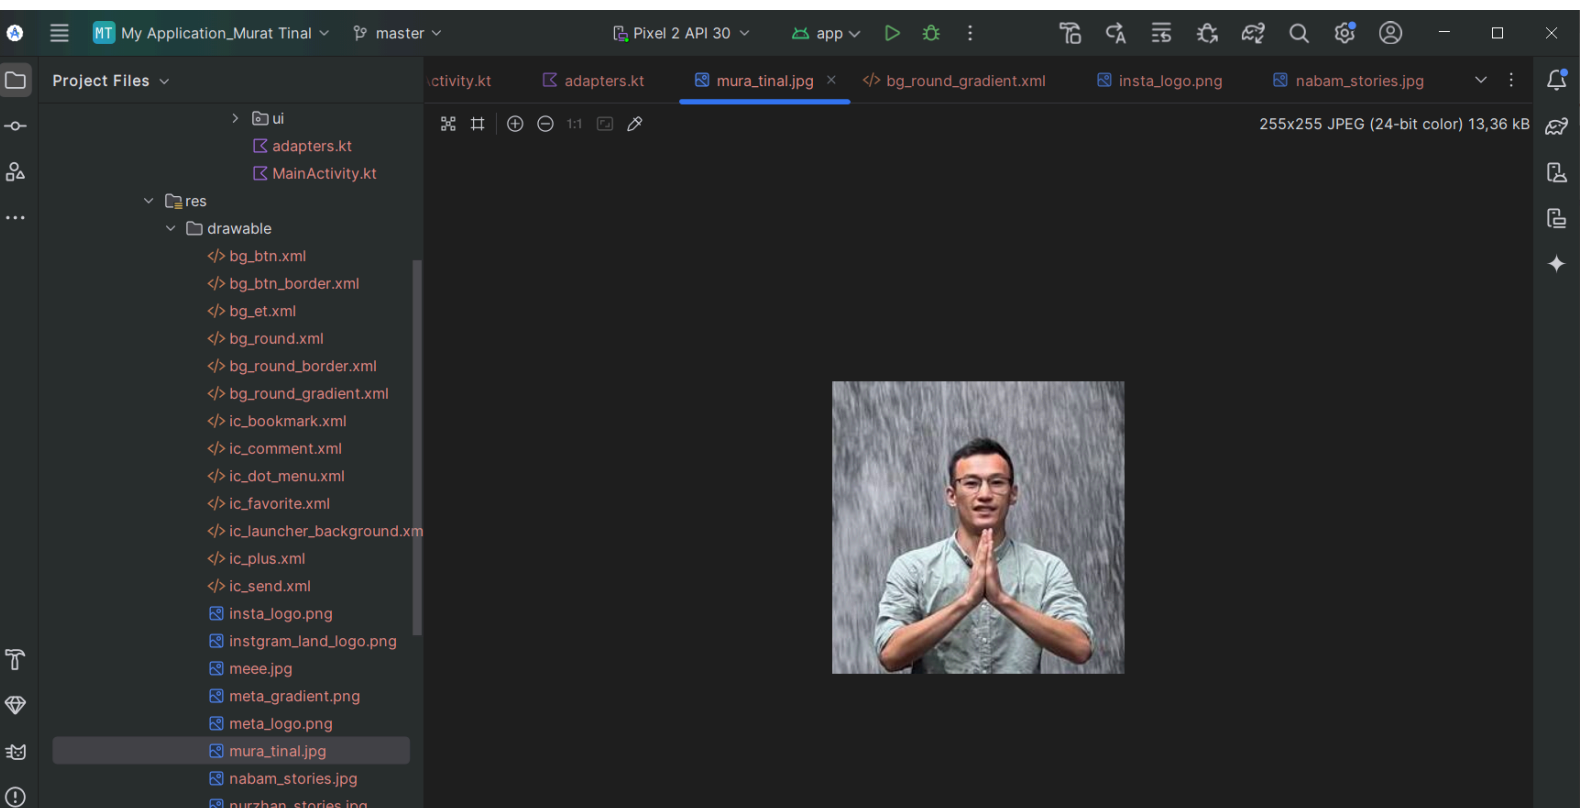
MT My Application_Murat Tinal master Pixel 2 API 30 app

Project Files

ctivity.kt adapters.kt mura_tinal.jpg × bg_round_gradient.xml insta_logo.png nabam_stories.jpg

1:1

255x255 JPEG (24-bit color) 13,36 kB

ui
adapters.kt
MainActivity.kt
res
drawable
bg_btn.xml
bg_btn_border.xml
bg_et.xml
bg_round.xml
bg_round_border.xml
bg_round_gradient.xml
ic_bookmark.xml
ic_comment.xml
ic_dot_menu.xml
ic_favorite.xml
ic_launcher_background.xm
ic_plus.xml
ic_send.xml
insta_logo.png
instgram_land_logo.png
meee.jpg
meta_gradient.png
meta_logo.png
mura_tinal.jpg
nabam_stories.jpg
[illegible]